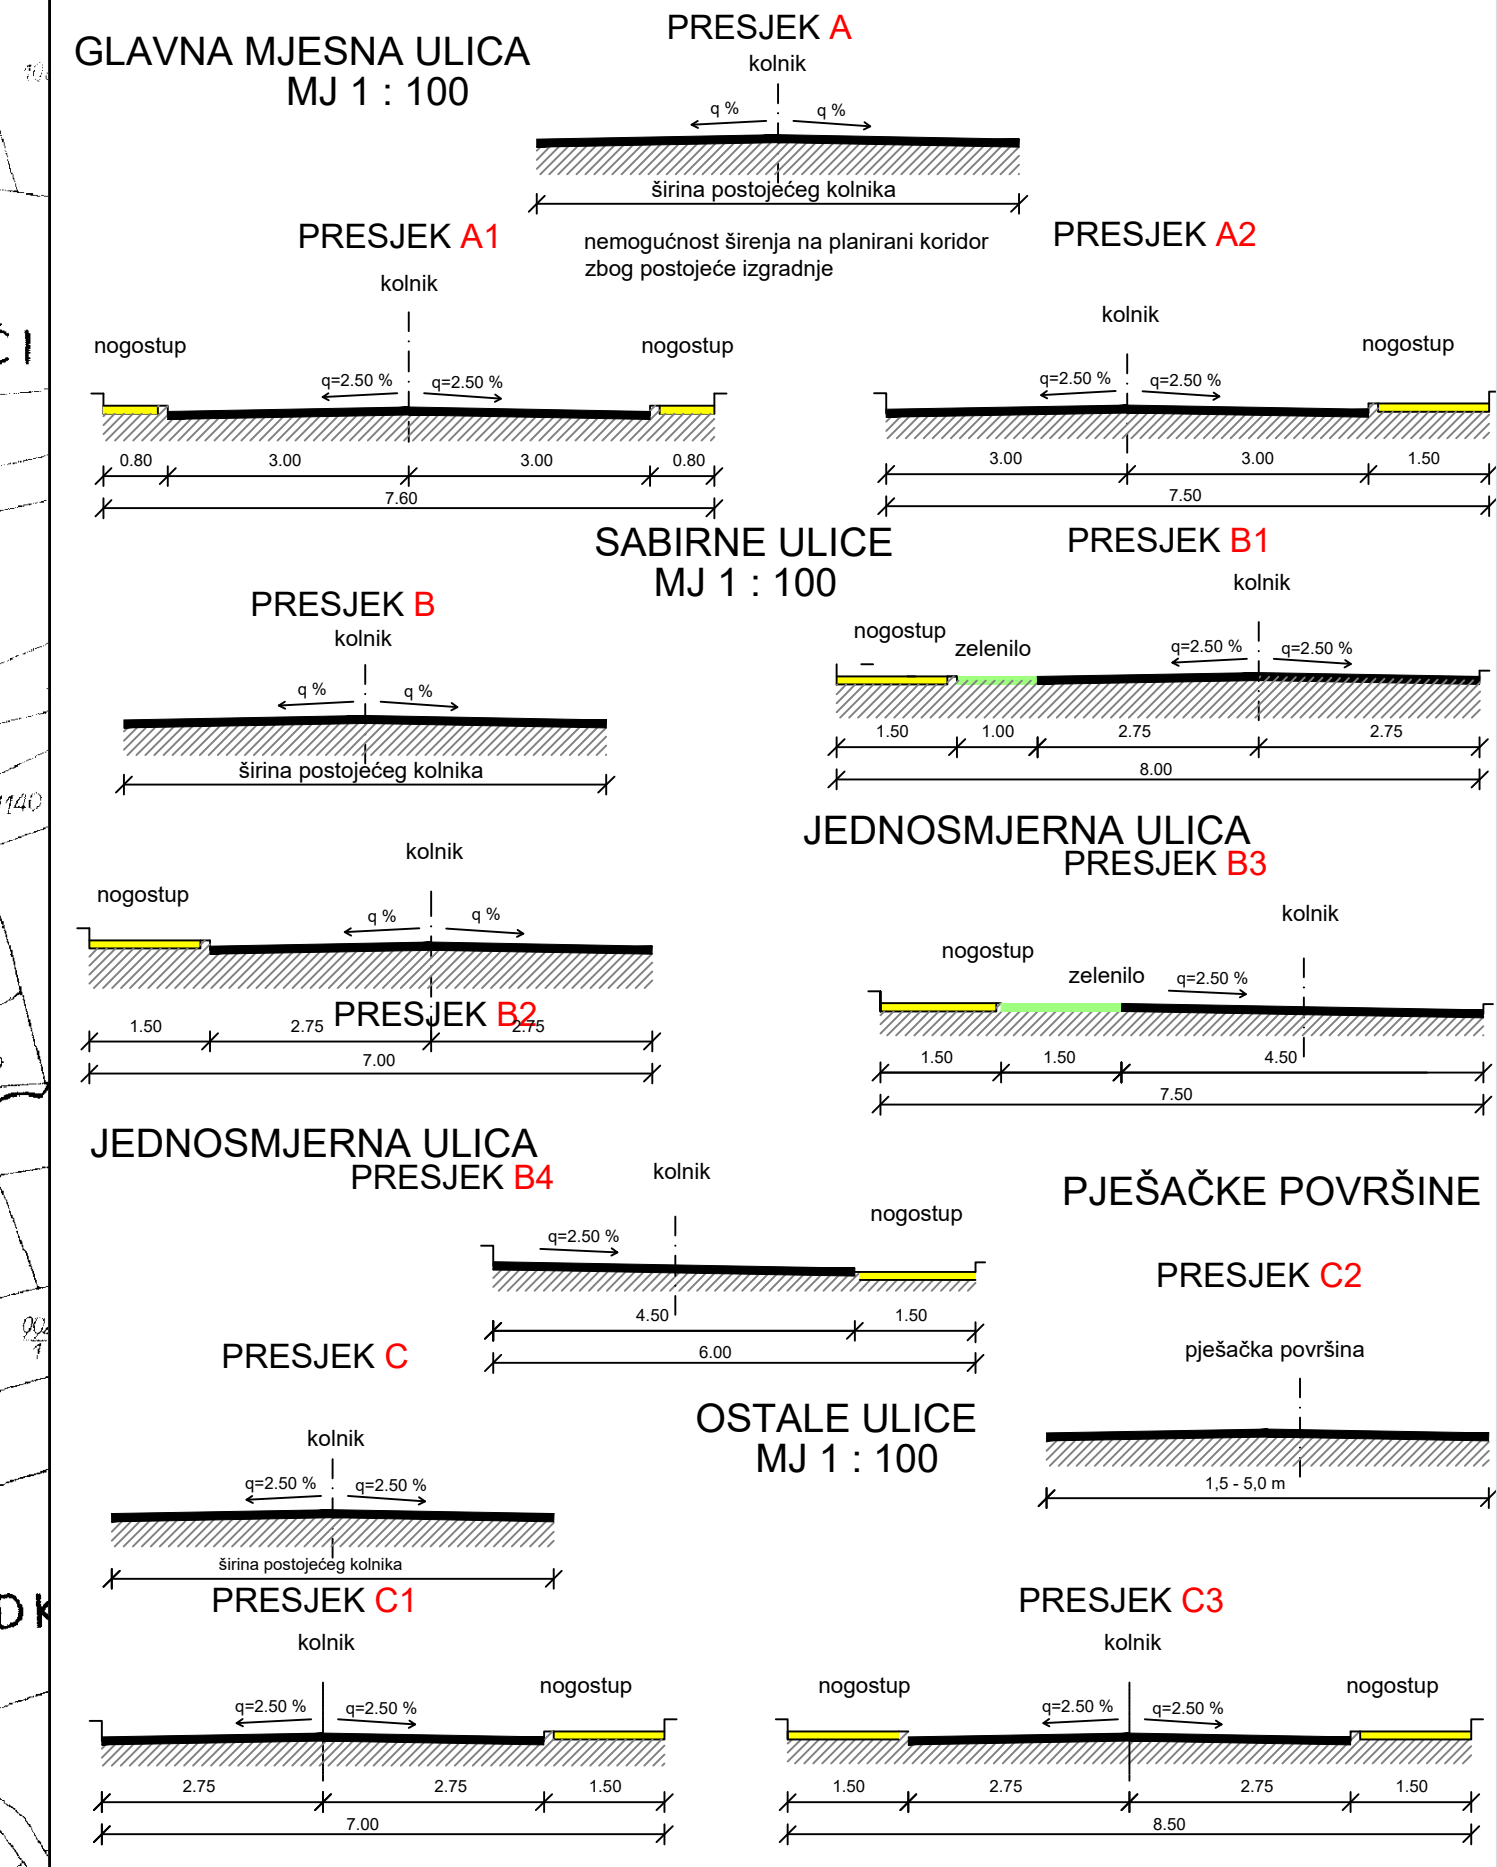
GLAVNA MJESNA ULICA
MJ 1 : 100

PRESJEK A
kolnik
q %
q %
širina postojećeg kolnika

PRESJEK A1
kolnik
nogostup
nogostup
q=2.50 %
q=2.50 %
0.80
3.00
3.00
0.80
7.60

nemogućnost širenja na planirani koridor zbog postojeće izgradnje

PRESJEK A2
kolnik
nogostup
q=2.50 %
q=2.50 %
3.00
3.00
1.50
7.50

SABIRNE ULICE
MJ 1 : 100

PRESJEK B
kolnik
q %
q %
širina postojećeg kolnika

PRESJEK B1
kolnik
nogostup
zelenilo
q=2.50 %
q=2.50 %
1.50
1.00
2.75
2.75
8.00

kolnik
nogostup
q %
q %
1.50
2.75
PRESJEK B2
2.75
7.00

JEDNOSMJERNA ULICA
PRESJEK B3
kolnik
nogostup
zelenilo
q=2.50 %
1.50
1.50
4.50
7.50

JEDNOSMJERNA ULICA
PRESJEK B4
kolnik
nogostup
q=2.50 %
4.50
1.50
6.00

PJEŠAČKE POVRŠINE

PRESJEK C2
pješačka površina
1,5 - 5,0 m

PRESJEK C
kolnik
q=2.50 %
q=2.50 %
širina postojećeg kolnika

OSTALE ULICE
MJ 1 : 100

PRESJEK C1
kolnik
nogostup
q=2.50 %
q=2.50 %
2.75
2.75
1.50
7.00

PRESJEK C3
kolnik
nogostup
nogostup
q=2.50 %
q=2.50 %
1.50
2.75
2.75
1.50
8.50